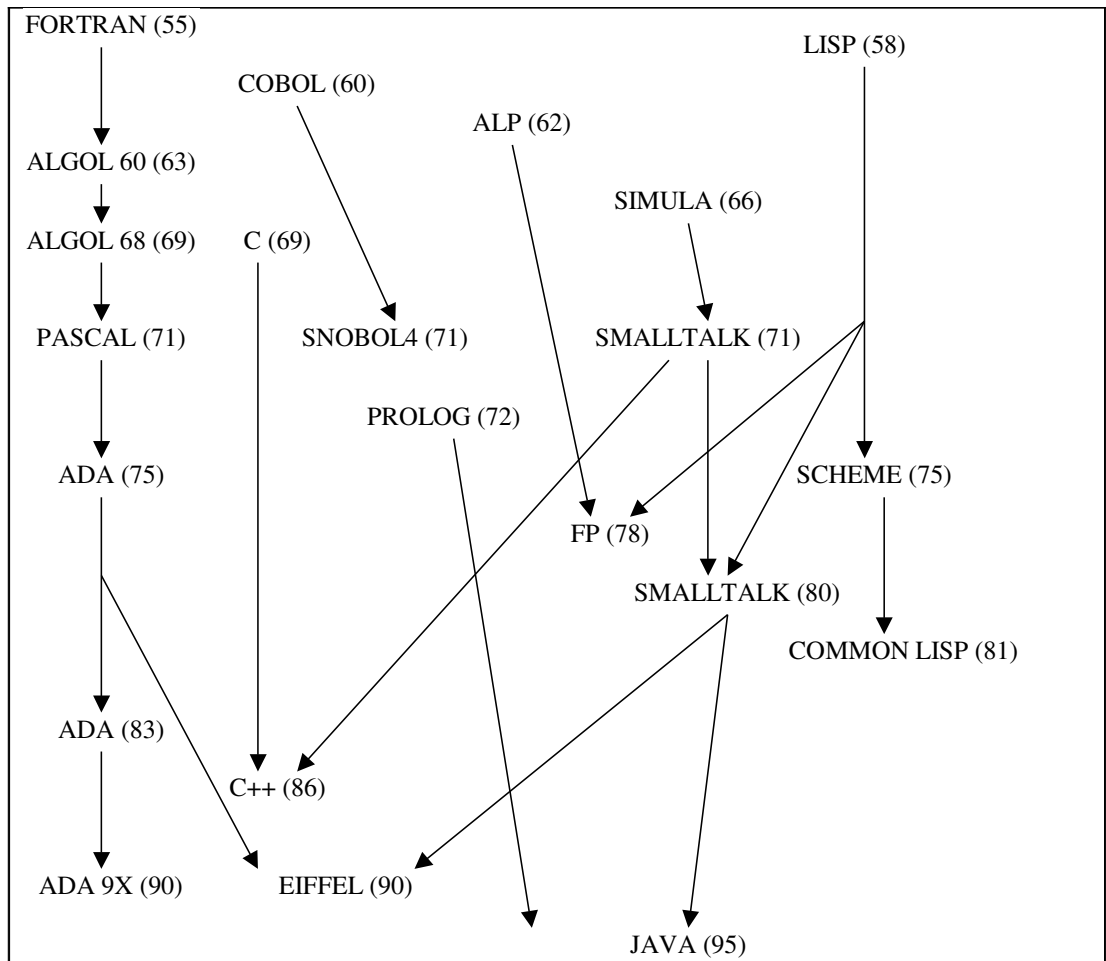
FORTRAN (55)

COBOL (60)

LISP (58)

ALP (62)

ALGOL 60 (63)

SIMULA (66)

ALGOL 68 (69)

C (69)

PASCAL (71)

SNOBOL4 (71)

SMALLTALK (71)

PROLOG (72)

ADA (75)

SCHEME (75)

FP (78)

SMALLTALK (80)

COMMON LISP (81)

ADA (83)

C++ (86)

ADA 9X (90)

EIFFEL (90)

JAVA (95)